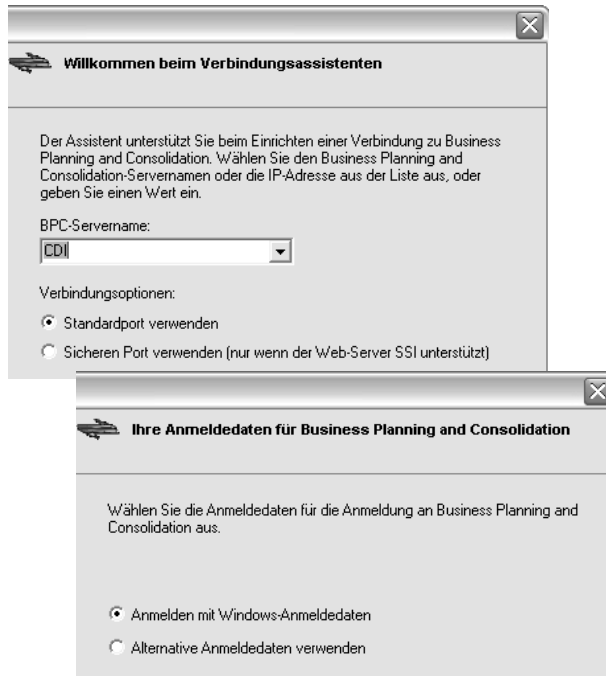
Willkommen beim Verbindungsassistenten

Der Assistent unterstützt Sie beim Einrichten einer Verbindung zu Business Planning and Consolidation. Wählen Sie den Business Planning and Consolidation-Servernamen oder die IP-Adresse aus der Liste aus, oder geben Sie einen Wert ein.

BPC-Servername:

CDI

Verbindungsoptionen:

Standardport verwenden

Sicheren Port verwenden (nur wenn der Web-Server SSI unterstützt)

Ihre Anmeldedaten für Business Planning and Consolidation

Wählen Sie die Anmeldedaten für die Anmeldung an Business Planning and Consolidation aus.

Anmelden mit Windows-Anmeldedaten

Alternative Anmeldedaten verwenden